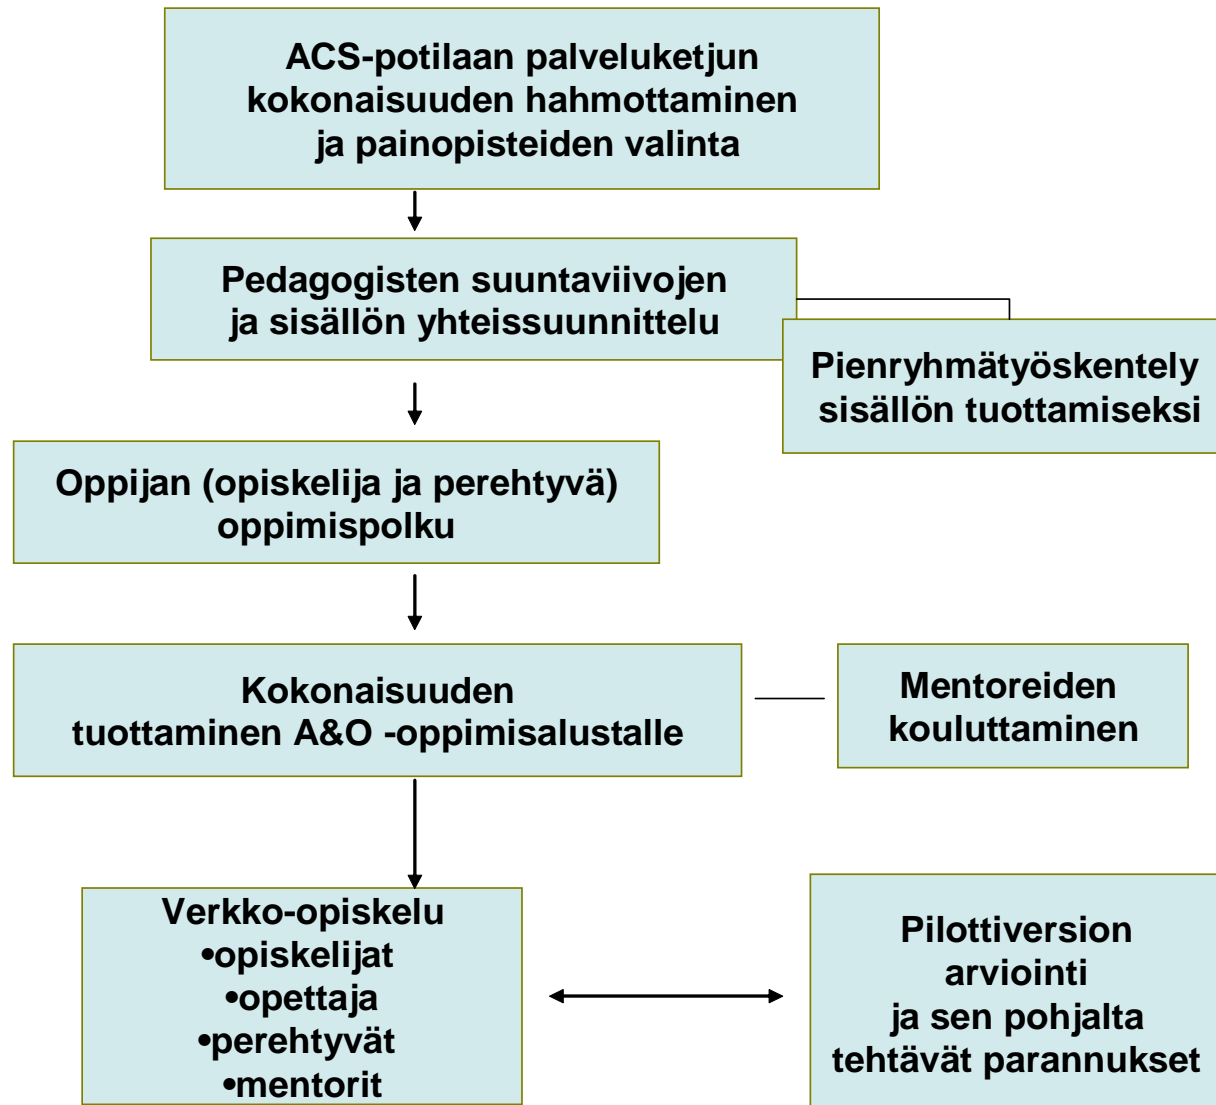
ACS-potilaan palveluketjun kokonaisuuden hahmottaminen ja painopisteiden valinta

Pedagogisten suuntaviivojen ja sisällön yhteissuunnittelu

Pienryhmätyöskentely sisällön tuottamiseksi

Oppijan (opiskelija ja perehtyvä) oppimispolku

Kokonaisuuden tuottaminen A&O -oppimisalustalle

Mentoreiden kouluttaminen

Verkko-opiskelu
•opiskelijat
•opettaja
•perehtyvät
•mentorit

Pilottiversion arviointi ja sen pohjalta tehtävät parannukset